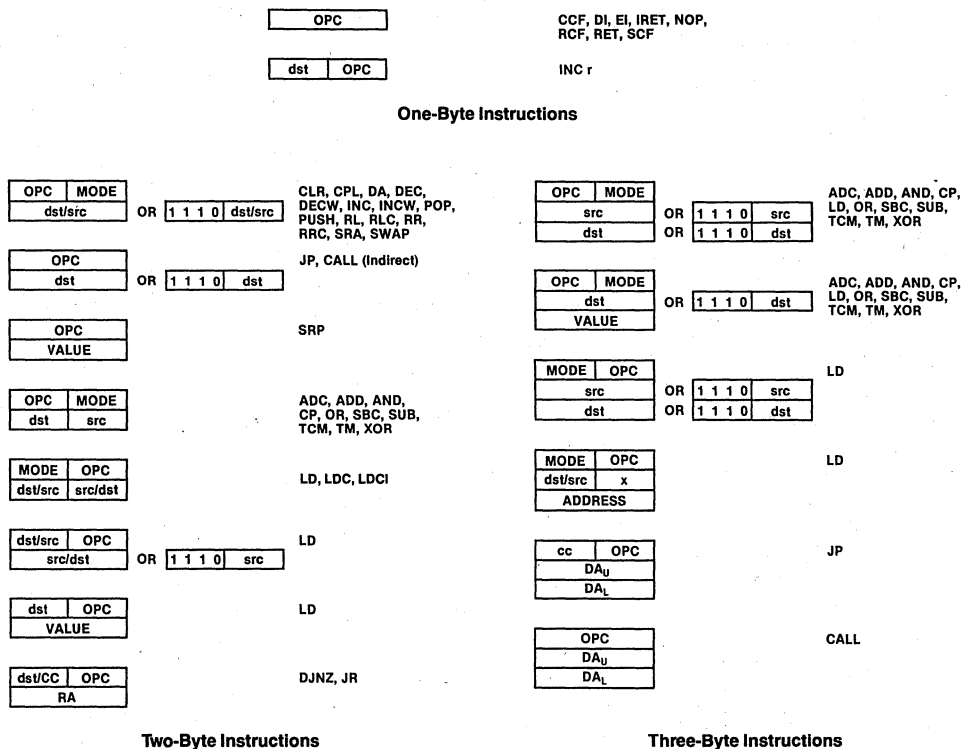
OPC

CCF, DI, EI, IRET, NOP, RCF, RET, SCF

| dst | OPC |

INC r

One-Byte Instructions

| OPC | MODE |
| dst/src | |

OR | 1 1 1 0 | dst/src |

CLR, CPL, DA, DEC, DECW, INC, INCW, POP, PUSH, RL, RLC, RR, RRC, SRA, SWAP

| OPC |
| dst |

OR | 1 1 1 0 | dst |

JP, CALL (Indirect)

| OPC |
| VALUE |

SRP

| OPC | MODE |
| dst | src |

ADC, ADD, AND, CP, OR, SBC, SUB, TCM, TM, XOR

| MODE | OPC |
| dst/src | src/dst |

LD, LDC, LDCI

| dst/src | OPC |
| src/dst | |

OR | 1 1 1 0 | src |

LD

| dst | OPC |
| VALUE | |

LD

| dst/CC | OPC |
| RA | |

DJNZ, JR

Two-Byte Instructions

| OPC | MODE |
| src | |
| dst | |

OR | 1 1 1 0 | src |
OR | 1 1 1 0 | dst |

ADC, ADD, AND, CP, LD, OR, SBC, SUB, TCM, TM, XOR

| OPC | MODE |
| dst | |
| VALUE | |

OR | 1 1 1 0 | dst |

ADC, ADD, AND, CP, LD, OR, SBC, SUB, TCM, TM, XOR

| MODE | OPC |
| src | |
| dst | |

OR | 1 1 1 0 | src |
OR | 1 1 1 0 | dst |

LD

| MODE | OPC |
| dst/src | x |
| ADDRESS | |

LD

| cc | OPC |
| $DA_U$ | |
| $DA_L$ | |

JP

| OPC |
| $DA_U$ |
| $DA_L$ |

CALL

Three-Byte Instructions